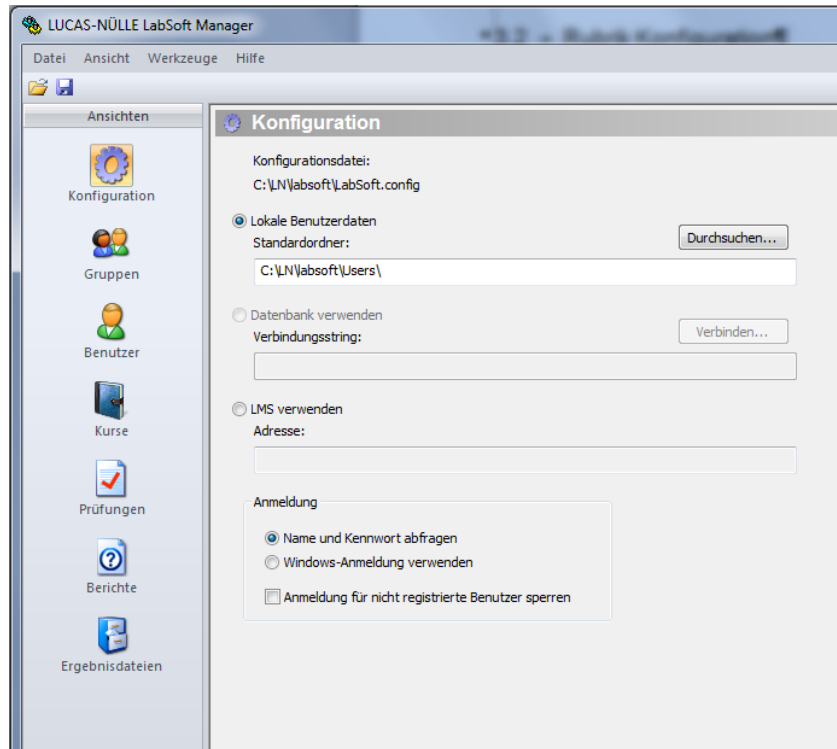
LUCAS-NÜLLE LabSoft Manager

Datei Ansicht Werkzeuge Hilfe

Ansichten

Konfiguration

Gruppen

Benutzer

Kurse

Prüfungen

Berichte

Ergebnisdateien

Konfiguration

Konfigurationsdatei:
C:\LN\labsoft\LabSoft.config

Lokale Benutzerdaten
Standardordner:
Durchsuchen...
C:\LN\labsoft\Users\

Datenbank verwenden
Verbindungsstring:
Verbinden...

LMS verwenden
Adresse:

Anmeldung
Name und Kennwort abfragen
Windows-Anmeldung verwenden
Anmeldung für nicht registrierte Benutzer sperren